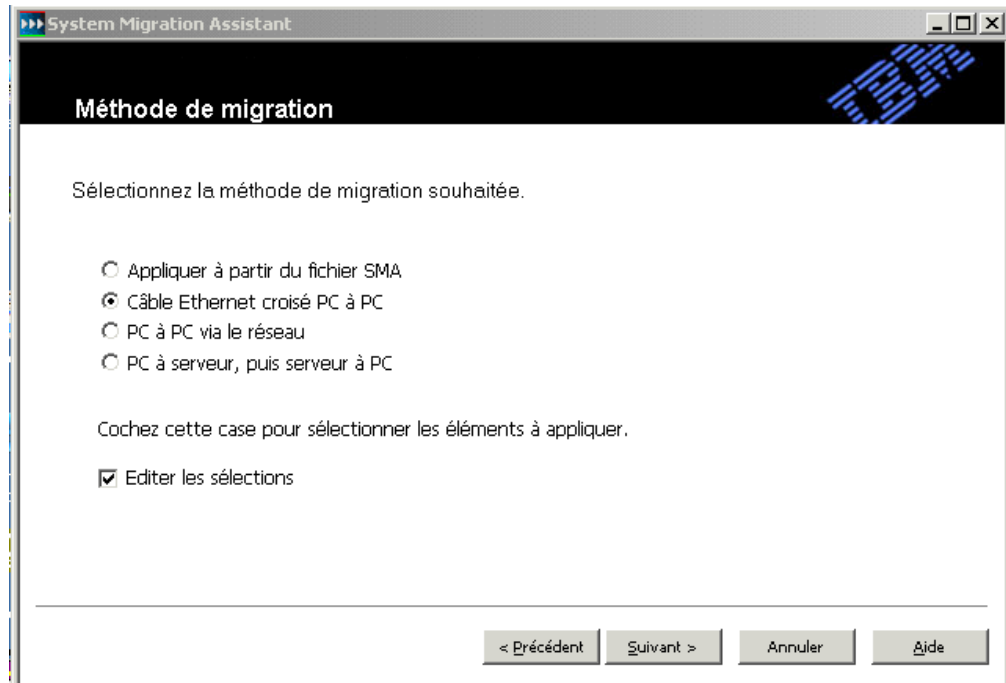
System Migration Assistant

Méthode de migration

IBM

Sélectionnez la méthode de migration souhaitée.

Appliquer à partir du fichier SMA
Câble Ethernet croisé PC à PC
PC à PC via le réseau
PC à serveur, puis serveur à PC

Cochez cette case pour sélectionner les éléments à appliquer.

Editer les sélections

< Précédent
Suivant >
Annuler
Aide